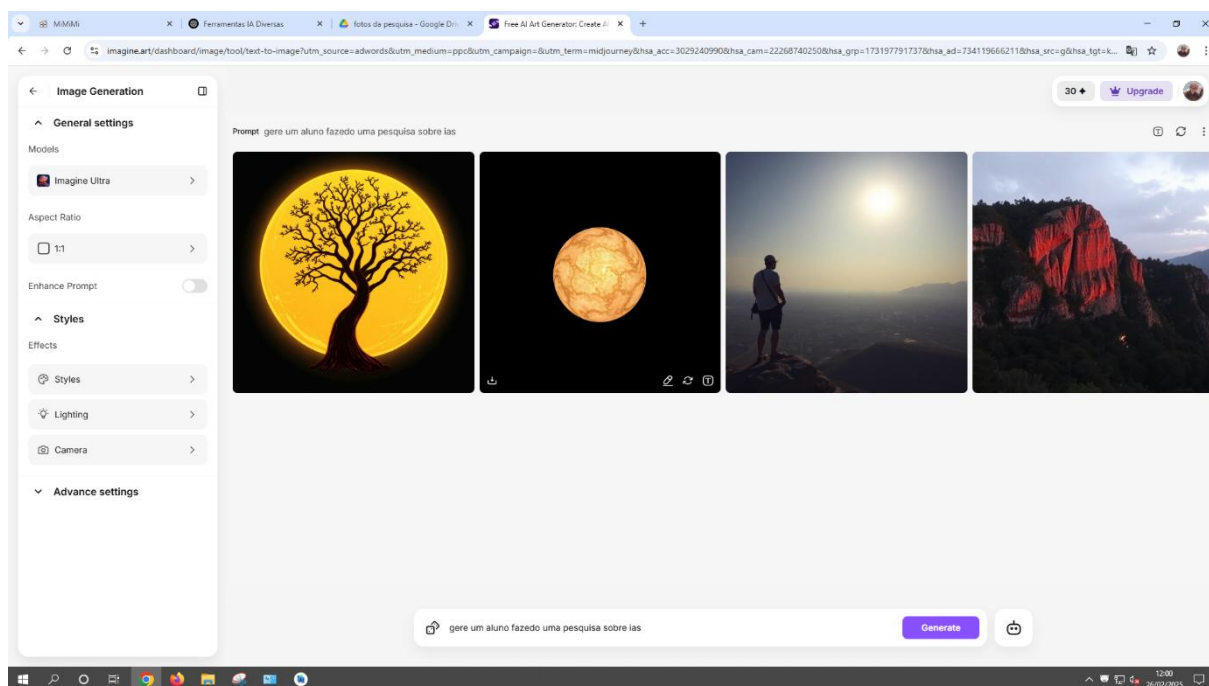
MiMiMi
Ferramentas IA Diversas
fotos da pesquisa - Google Dri
Free AI Art Generator: Create A

imagine.art/dashboard/image/tool/text-to-image?utm_source=adwords&utm_medium=ppc&utm_campaign=&utm_term=midjourney&hsa_acc=3029240990&hsa_cam=22268740250&hsa_grp=173197791737&hsa_ad=734119666211&hsa_src=g&hsa_tgt=k...

Image Generation

General settings

Models

Imagine Ultra

Aspect Ratio

1:1

Enhance Prompt

Styles

Effects

Styles

Lighting

Camera

Advance settings

30

Upgrade

Prompt gere um aluno fazedo uma pesquisa sobre ias

gere um aluno fazedo uma pesquisa sobre ias

Generate

12:00
26/02/2025